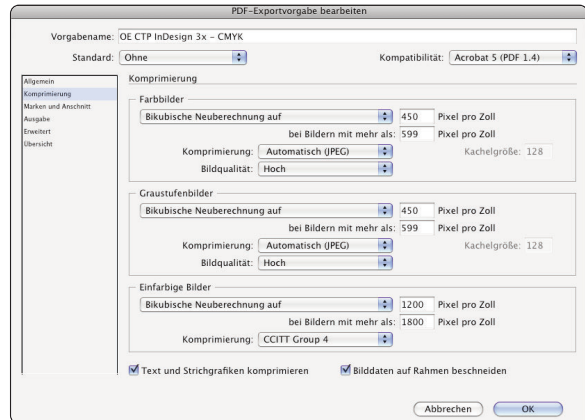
PDF-Exportvorgabe bearbeiten

Vorgabename: OE CTP InDesign 3x - CMYK

Standard: Ohne

Kompatibilität: Acrobat 5 (PDF 1.4)

Allgemein
Komprimierung
Marken und Anschnitt
Ausgabe
Erweitert
Übersicht

Komprimierung

Farbbilder

Bikubische Neuberechnung auf 450 Pixel pro Zoll

bei Bildern mit mehr als: 599 Pixel pro Zoll

Komprimierung: Automatisch (JPEG) Kachelgröße: 128

Bildqualität: Hoch

Graustufenbilder

Bikubische Neuberechnung auf 450 Pixel pro Zoll

bei Bildern mit mehr als: 599 Pixel pro Zoll

Komprimierung: Automatisch (JPEG) Kachelgröße: 128

Bildqualität: Hoch

Einfarbige Bilder

Bikubische Neuberechnung auf 1200 Pixel pro Zoll

bei Bildern mit mehr als: 1800 Pixel pro Zoll

Komprimierung: CCITT Group 4

Text und Strichgrafiken komprimieren

Bilddaten auf Rahmen beschneiden

Abbrechen

OK